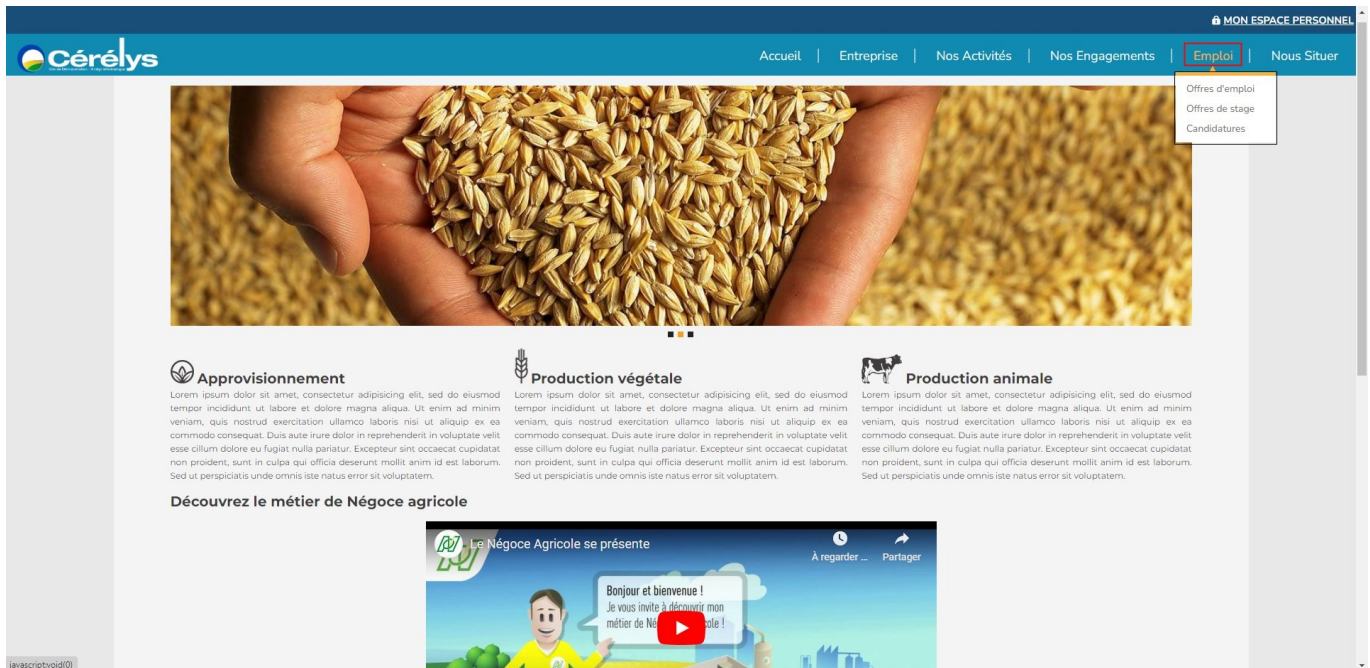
MON ESPACE PERSONNEL

Cérélys

Accueil | Entreprise | Nos Activités | Nos Engagements | Emploi | Nous Situer

Offres d'emploi
Offres de stage
Candidatures

Approvisionnement
Lorem ipsum dolor sit amet, consectetur adipisicing elit, sed do eiusmod tempor incididunt ut labore et dolore magna aliqua. Ut enim ad minim veniam, quis nostrud exercitation ullamco laboris nisi ut aliquip ex ea commodo consequat. Duis aute irure dolor in reprehenderit in voluptate velit esse cillum dolore eu fugiat nulla pariatur. Excepteur sint occaecat cupidatat non proident, sunt in culpa qui officia deserunt mollit anim id est laborum. Sed ut perspiciatis unde omnis iste natus error sit voluptatem.

Production végétale
Lorem ipsum dolor sit amet, consectetur adipisicing elit, sed do eiusmod tempor incididunt ut labore et dolore magna aliqua. Ut enim ad minim veniam, quis nostrud exercitation ullamco laboris nisi ut aliquip ex ea commodo consequat. Duis aute irure dolor in reprehenderit in voluptate velit esse cillum dolore eu fugiat nulla pariatur. Excepteur sint occaecat cupidatat non proident, sunt in culpa qui officia deserunt mollit anim id est laborum. Sed ut perspiciatis unde omnis iste natus error sit voluptatem.

Production animale
Lorem ipsum dolor sit amet, consectetur adipisicing elit, sed do eiusmod tempor incididunt ut labore et dolore magna aliqua. Ut enim ad minim veniam, quis nostrud exercitation ullamco laboris nisi ut aliquip ex ea commodo consequat. Duis aute irure dolor in reprehenderit in voluptate velit esse cillum dolore eu fugiat nulla pariatur. Excepteur sint occaecat cupidatat non proident, sunt in culpa qui officia deserunt mollit anim id est laborum. Sed ut perspiciatis unde omnis iste natus error sit voluptatem.

Découvrez le métier de Négoce agricole

Le Négoce Agricole se présente
À regarder ...
Partager
Bonjour et bienvenue !
Je vous invite à découvrir mon métier de Né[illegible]cole !

javascript:void(0)